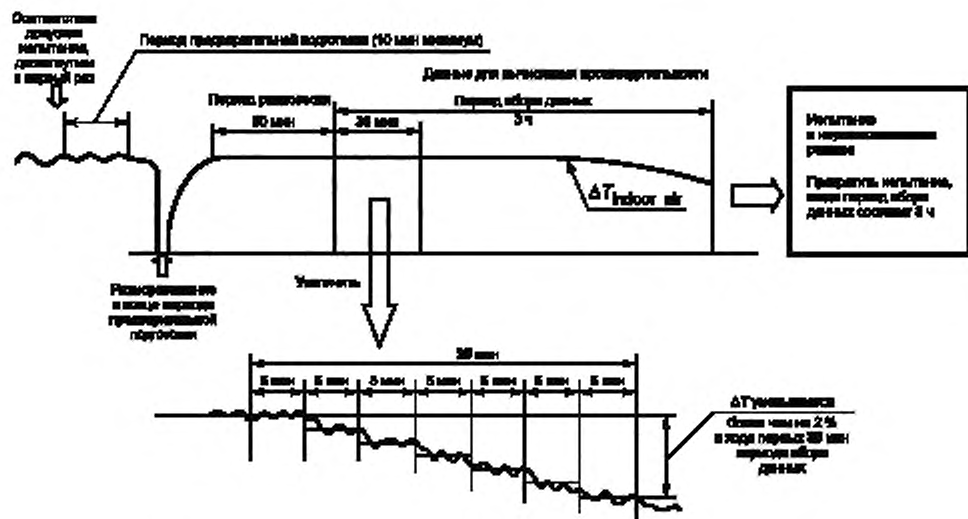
Составляющие другого испытания, достигнутые в первый раз

Период предварительной подготовки (10 мин минимум)

Данные для вычисления производительности

Период равновесия

Период сбора данных

60 мин

35 мин

3 ч

$\Delta T_{indoor\ air}$

Испытание в неравновесном режиме

Прекратить испытание, когда период сбора данных составит 6 ч

Размораживание в конце периода предварительной подготовки

Увеличить

35 мин

5 мин

5 мин

5 мин

5 мин

5 мин

5 мин

5 мин

ΔT уменьшается более чем на 2 % в ходе первых 35 мин периода сбора данных